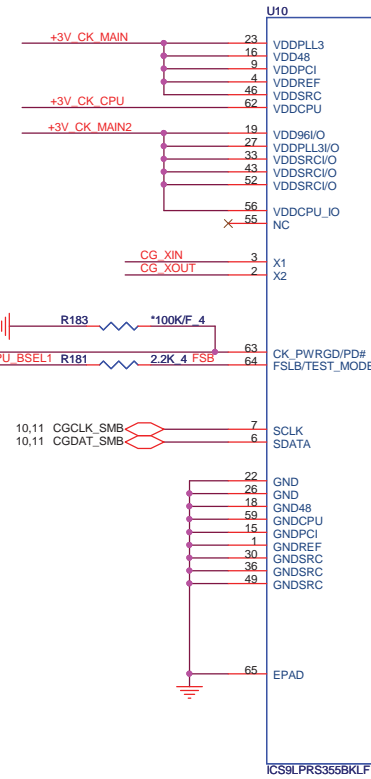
U10
+3V_CK_MAIN
23 VDDPLL3
16 VDD48
9 VDDPCI
4 VDDREF
46 VDDSRC
+3V_CK_CPU
62 VDDCPU
+3V_CK_MAIN2
19 VDD96I/O
27 VDDPLL3I/O
33 VDDSRCI/O
43 VDDSRCI/O
52 VDDSRCI/O
56 VDDCPU_IO
55 NC
CG_XIN
3 X1
CG_XOUT
2 X2
R183
*100K/F_4
63 CK_PWRGD/PD#
PU_BSEL1
R181
2.2K_4
FSB
64 FSLB/TEST_MODE
10,11 CGCLK_SMB
7 SCLK
10,11 CGDAT_SMB
6 SDATA
22 GND
26 GND
18 GND48
59 GNDCPU
15 GNDPCI
1 GNDREF
30 GNDSRC
36 GNDSRC
49 GNDSRC
65 EPAD
ICS9LPRS355BKLF